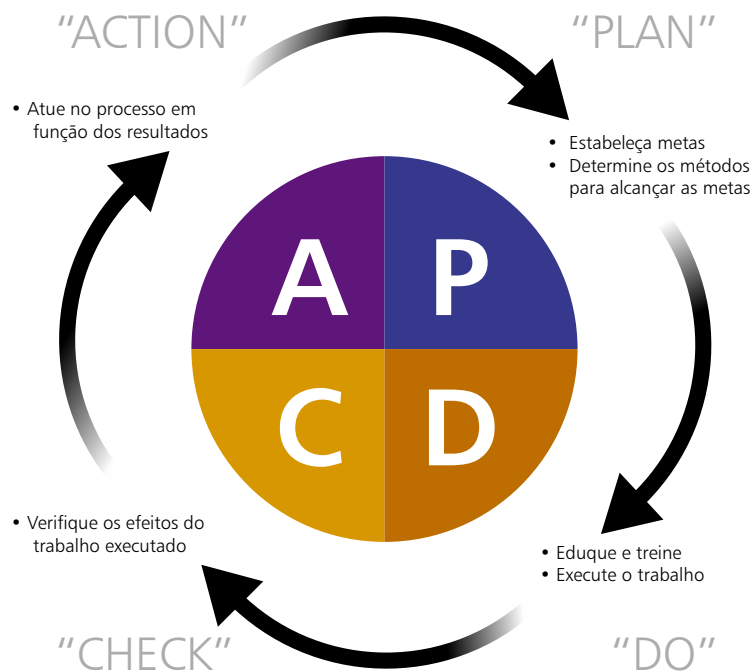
"ACTION"

"PLAN"

• Atue no processo em função dos resultados

• Estabeleça metas
• Determine os métodos para alcançar as metas

A

P

C

D

• Verifique os efeitos do trabalho executado

• Eduque e treine
• Execute o trabalho

"CHECK"

"DO"